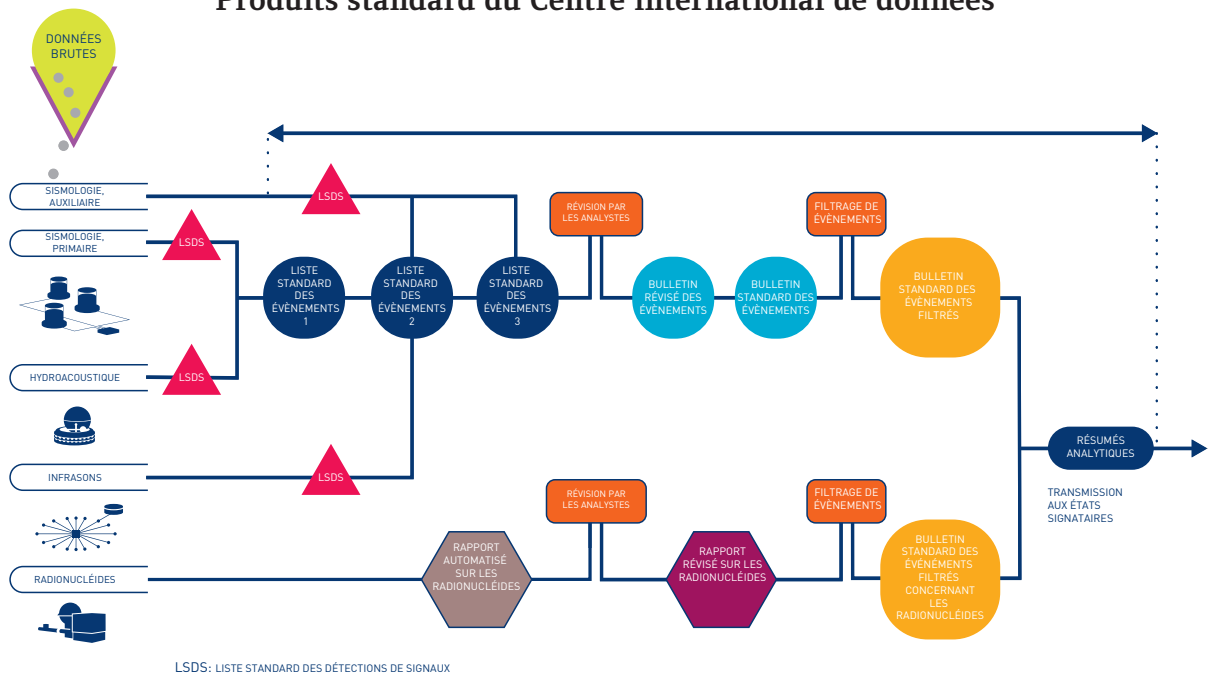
Produits standard du Centre international de données

DONNÉES BRUTES

SISMOLOGIE, AUXILIAIRE

SISMOLOGIE, PRIMAIRE

HYDROACOUSTIQUE

INFRASONS

RADIONUCLÉIDES

LSDS

LSDS

LSDS

LSDS

LISTE STANDARD DES ÉVÈNEMENTS 1

LISTE STANDARD DES ÉVÈNEMENTS 2

LISTE STANDARD DES ÉVÈNEMENTS 3

RÉVISION PAR LES ANALYSTES

BULLETIN RÉVISÉ DES ÉVÈNEMENTS

BULLETIN STANDARD DES ÉVÈNEMENTS

FILTRAGE DE ÉVÈNEMENTS

BULLETIN STANDARD DES ÉVÈNEMENTS FILTRÉS

RÉSUMÉS ANALYTIQUES

TRANSMISSION AUX ÉTATS SIGNATAIRES

RAPPORT AUTOMATISÉ SUR LES RADIONUCLÉIDES

RÉVISION PAR LES ANALYSTES

RAPPORT RÉVISÉ SUR LES RADIONUCLÉIDES

FILTRAGE DE ÉVÈNEMENTS

BULLETIN STANDARD DES ÉVÈNEMENTS FILTRÉS CONCERNANT LES RADIONUCLÉIDES

LSDS: LISTE STANDARD DES DÉTECTIONS DE SIGNAUX